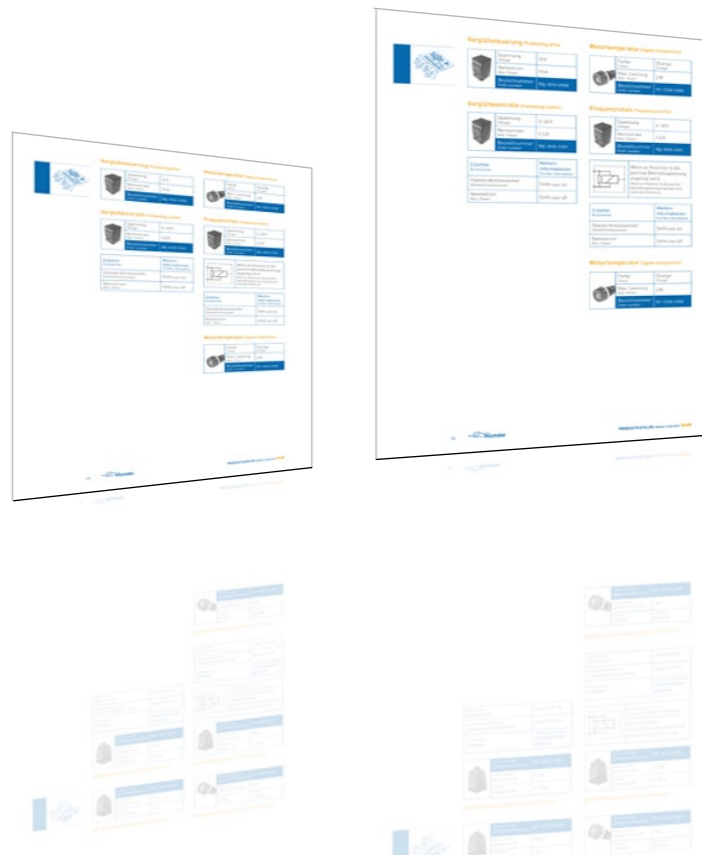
Vorglühsteuerung Preheating driver

Spannung Voltage | 12V
Nennstrom Max. Power | 15A
Bestellnummer Order number | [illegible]

Vorglühkontrolle Preheating control

Spannung Voltage | 6-36V
Nennstrom Max. Power | 0,12A
Bestellnummer Order number | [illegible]

Zubehör Accessories | Weitere Informationen Further information
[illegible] | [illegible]
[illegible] | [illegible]

Motortemperatur Engine temperature

Farbe Colour | Orange
Max. Leistung Max. Power | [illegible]
Bestellnummer Order number | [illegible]

Frequenzrelais Frequency relay

Spannung Voltage | 6-36V
Nennstrom Max. Power | 0,12A
Bestellnummer Order number | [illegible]

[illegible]

Zubehör Accessories | Weitere Informationen Further information
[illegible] | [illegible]
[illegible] | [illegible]

Motortemperatur Engine temperature

Farbe Colour | Orange
Max. Leistung Max. Power | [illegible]
Bestellnummer Order number | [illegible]

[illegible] Wumme

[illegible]